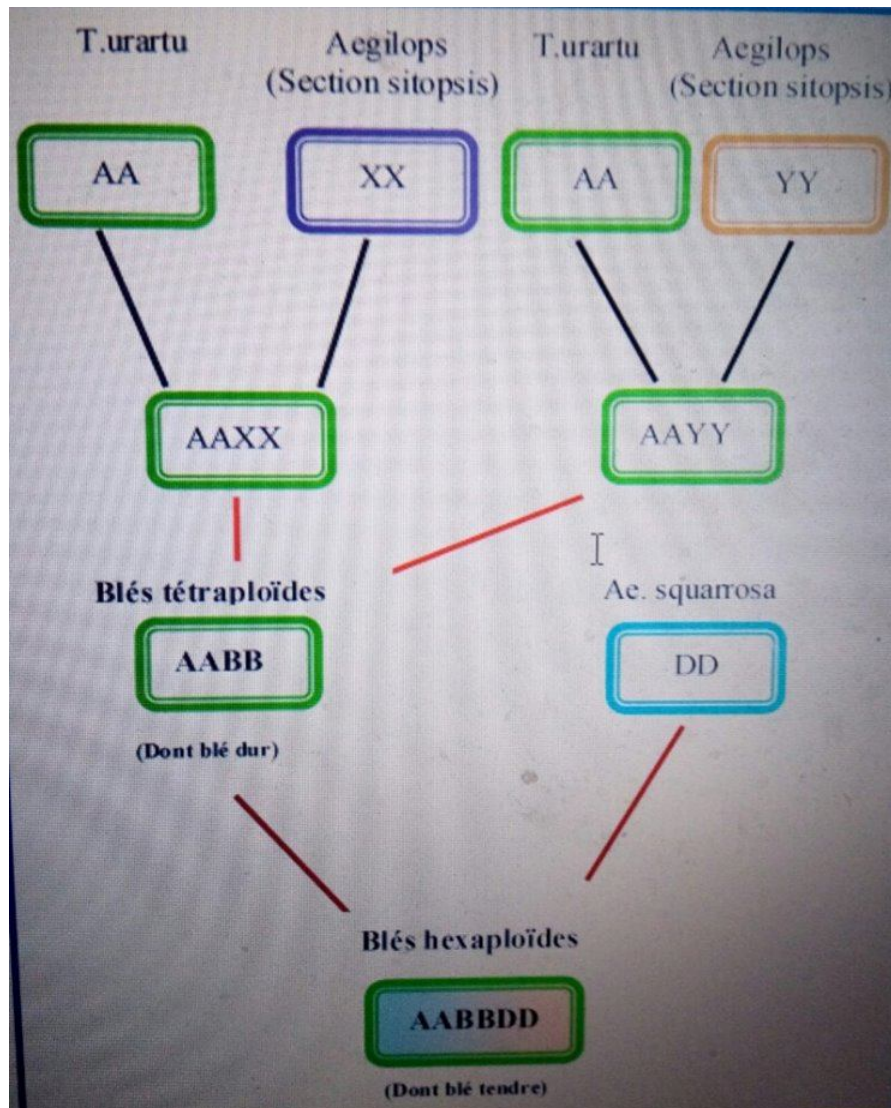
T.urartu

Aegilops (Section sitopsis)

T.urartu

Aegilops (Section sitopsis)

AA

XX

AA

YY

AAXX

AAYY

Blés tétraploïdes

AABB

(Dont blé dur)

Ae. squarrosa

DD

Blés hexaploïdes

AABBDD

(Dont blé tendre)